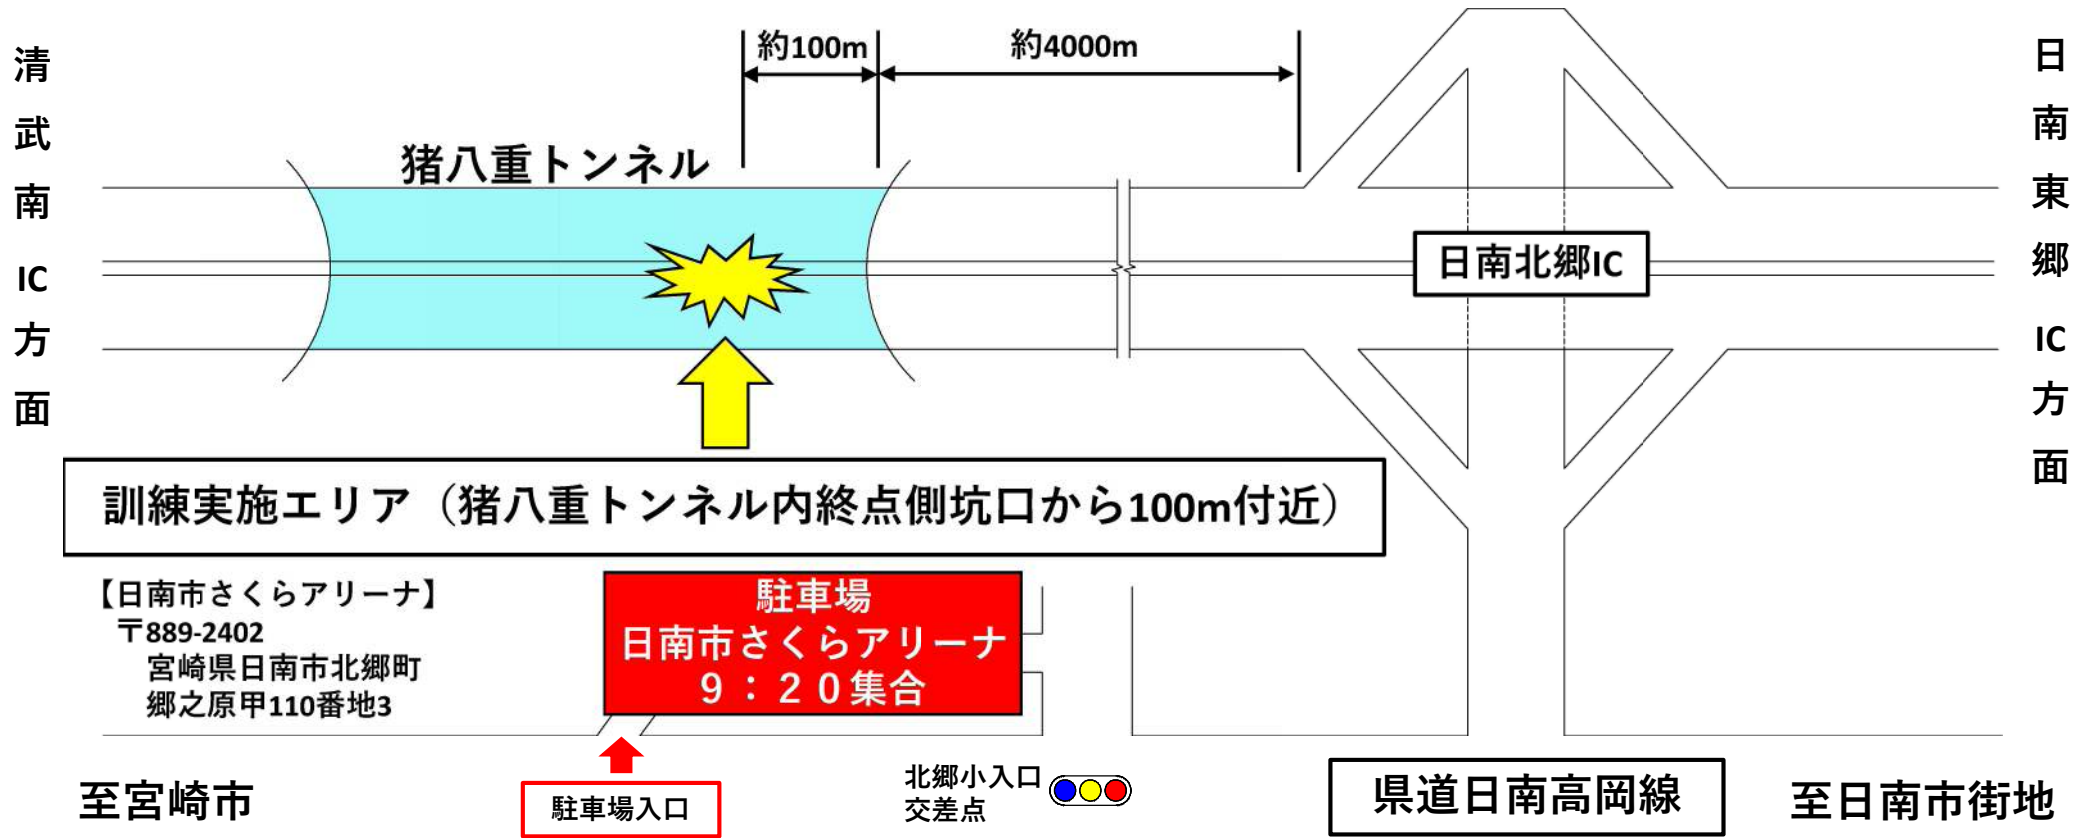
清武南IC方面

約100m

約4000m

猪八重トンネル

日南北郷IC

日南東郷IC方面

訓練実施エリア（猪八重トンネル内終点側坑口から100m付近）

【日南市さくらアリーナ】
〒889-2402
宮崎県日南市北郷町
郷之原甲110番地3

駐車場
日南市さくらアリーナ
９：２０集合

至宮崎市

駐車場入口

北郷小入口
交差点

県道日南高岡線

至日南市街地